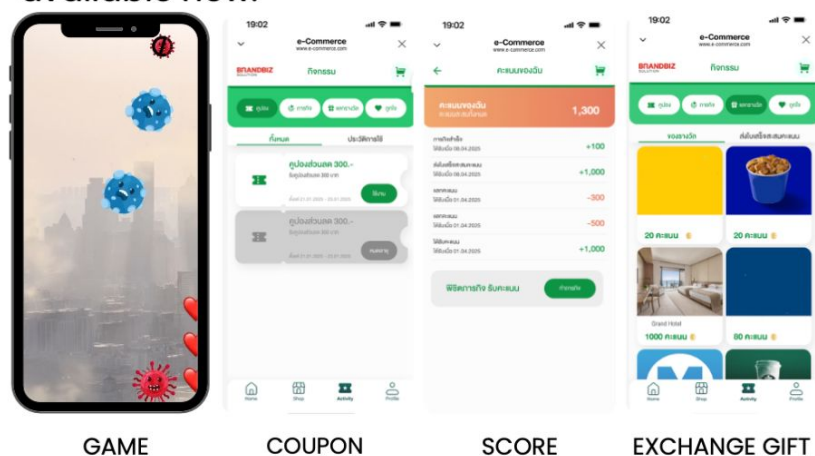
19:02
e-Commerce
www.e-commerce.com
BRANDBIZ
กิจกรรม
ทั้งหมด
ประวัติการใช้
คูปองส่วนลด 300.-
คูปองส่วนลด 300.-
Home
Shop
Activity
Profile

19:02
e-Commerce
www.e-commerce.com
คะแนนของฉัน
คะแนนของฉัน
1,300
+100
+1,000
-300
-500
+1,000
พิชิตภารกิจ รับคะแนน

19:02
e-Commerce
www.e-commerce.com
BRANDBIZ
กิจกรรม
ของรางวัล
20 คะแนน
20 คะแนน
Grand Hotel
1000 คะแนน
80 คะแนน
Home
Shop
Activity
Profile

GAME
COUPON
SCORE
EXCHANGE GIFT